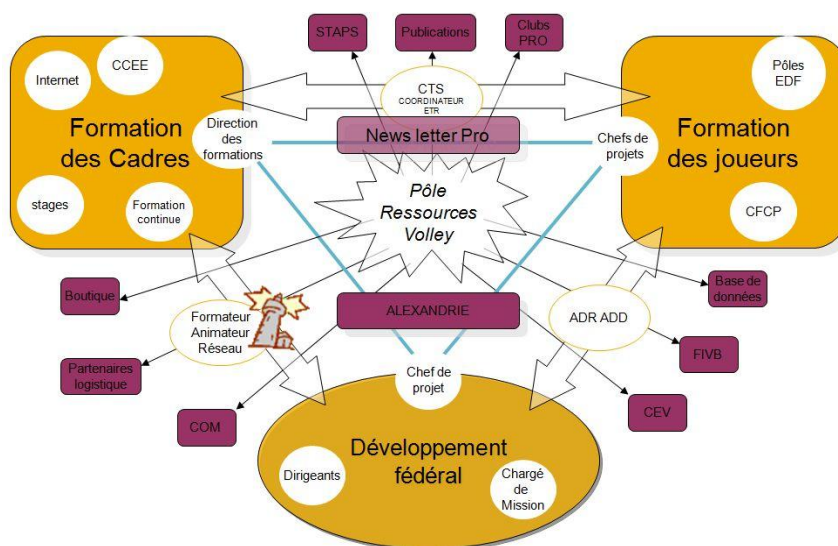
STAPS

Publications

Clubs PRO

Internet

CCEE

CTS
COORDINATEUR ETR

Pôles EDF

Formation des Cadres

Direction des formations

News letter Pro

Chefs de projets

Formation des joueurs

stages

Formation continue

Pôle Ressources Volley

CFCP

Boutique

Base de données

ALEXANDRIE

Formateur Animateur Réseau

ADR ADD

FIVB

Partenaires logistique

Chef de projet

COM

CEV

Développement fédéral

Dirigeants

Chargé de Mission